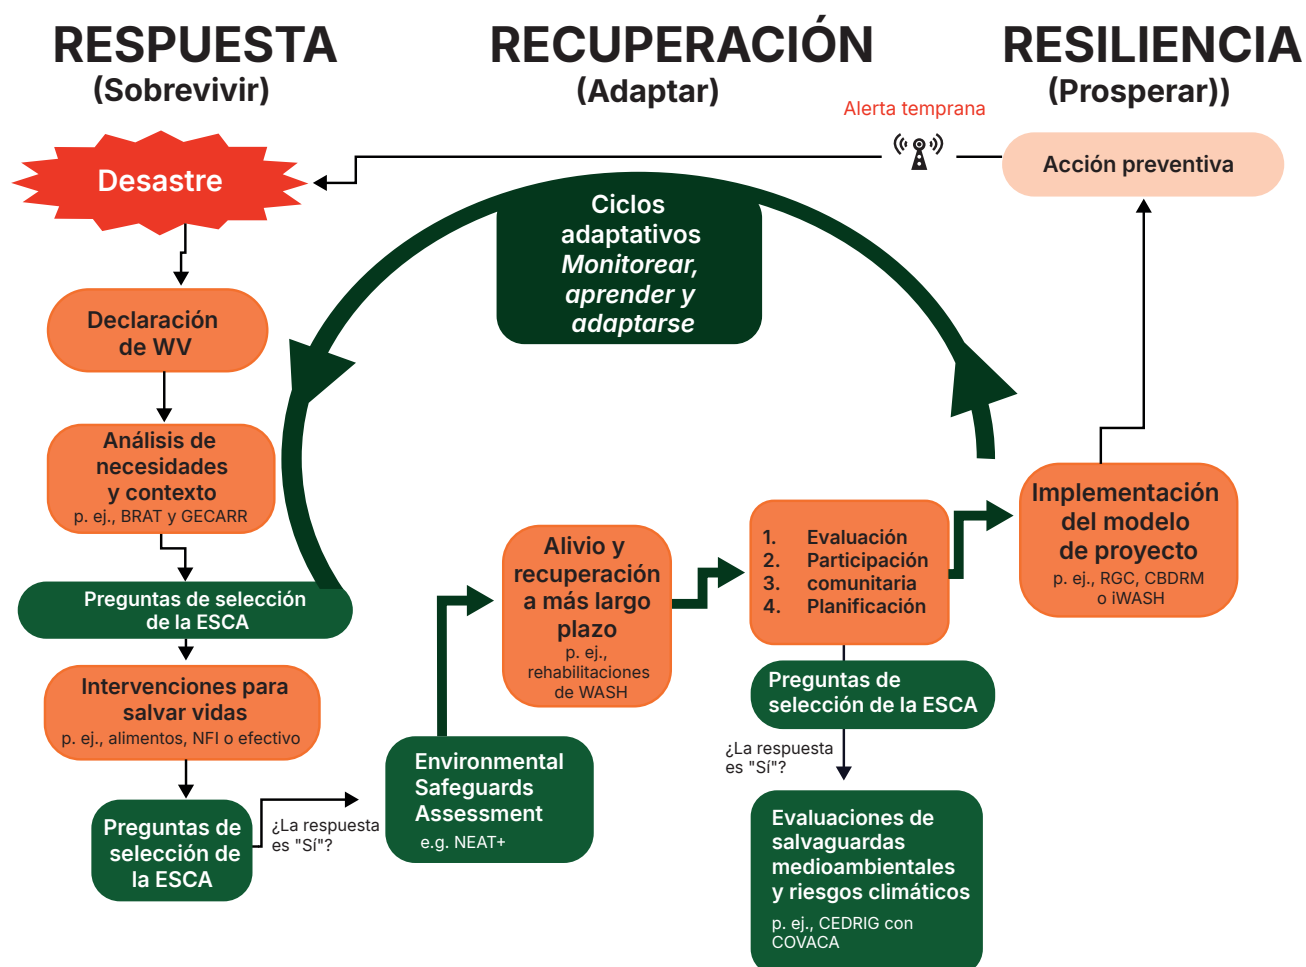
RESPUESTA
(Sobrevivir)

RECUPERACIÓN
(Adaptar)

RESILIENCIA
(Prosperar))

Alerta temprana

Acción preventiva

Desastre

Ciclos adaptativos
Monitorear, aprender y adaptarse

Declaración de WV

Análisis de necesidades y contexto
p. ej., BRAT y GECARR

Preguntas de selección de la ESCA

Intervenciones para salvar vidas
p. ej., alimentos, NFI o efectivo

Preguntas de selección de la ESCA

¿La respuesta es "Sí"?

Environmental Safeguards Assessment
e.g. NEAT+

Alivio y recuperación a más largo plazo
p. ej., rehabilitaciones de WASH

1. Evaluación
2. Participación
3. comunitaria
4. Planificación

Preguntas de selección de la ESCA

¿La respuesta es "Sí"?

Evaluaciones de salvaguardas medioambientales y riesgos climáticos
p. ej., CEDRIG con COVACA

Implementación del modelo de proyecto
p. ej., RGC, CBDRM o iWASH